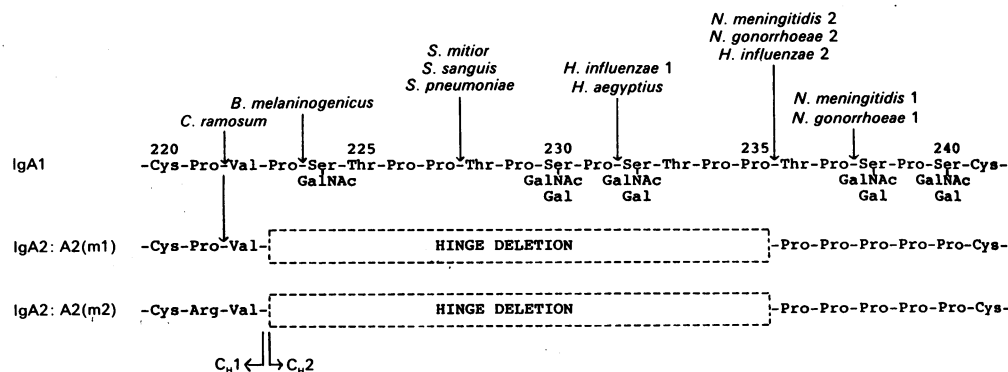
N. meningitidis 2
N. gonorrhoeae 2
H. influenzae 2

S. mitior
S. sanguis
S. pneumoniae

H. influenzae 1
H. aegyptius

B. melaninogenicus

C. ramosum

N. meningitidis 1
N. gonorrhoeae 1

220 225 230 235 240

IgA1 -Cys-Pro-Val-Pro-Ser-Thr-Pro-Pro-Thr-Pro-Ser-Pro-Ser-Thr-Pro-Pro-Thr-Pro-Ser-Pro-Ser-Cys-

GalNAc GalNAc GalNAc GalNAc GalNAc
Gal Gal Gal Gal

IgA2: A2(m1) -Cys-Pro-Val- HINGE DELETION -Pro-Pro-Pro-Pro-Pro-Cys-

IgA2: A2(m2) -Cys-Arg-Val- HINGE DELETION -Pro-Pro-Pro-Pro-Pro-Cys-

$C_H1$ $C_H2$